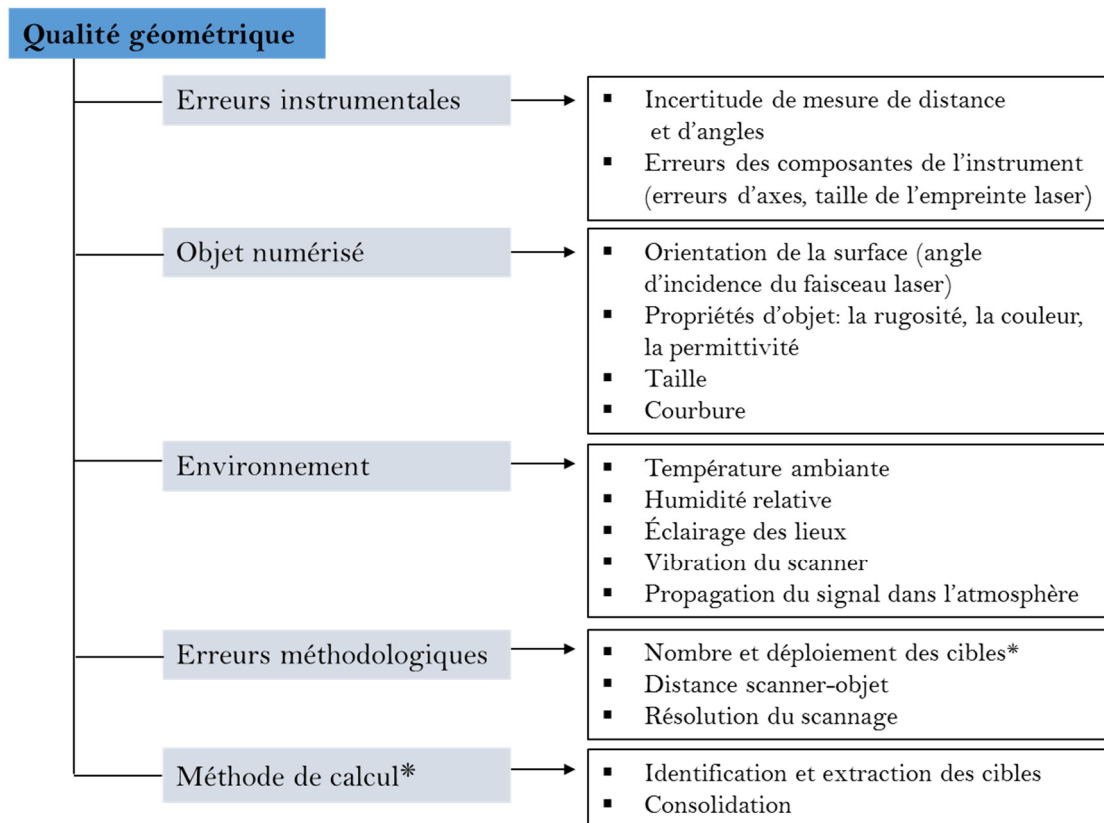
Qualité géométrique

Erreurs instrumentales

- Incertitude de mesure de distance et d'angles
- Erreurs des composantes de l'instrument (erreurs d'axes, taille de l'empreinte laser)

Objet numérisé

- Orientation de la surface (angle d'incidence du faisceau laser)
- Propriétés d'objet: la rugosité, la couleur, la permittivité
- Taille
- Courbure

Environnement

- Température ambiante
- Humidité relative
- Éclairage des lieux
- Vibration du scanner
- Propagation du signal dans l'atmosphère

Erreurs méthodologiques

- Nombre et déploiement des cibles*
- Distance scanner-objet
- Résolution du scannage

Méthode de calcul*

- Identification et extraction des cibles
- Consolidation